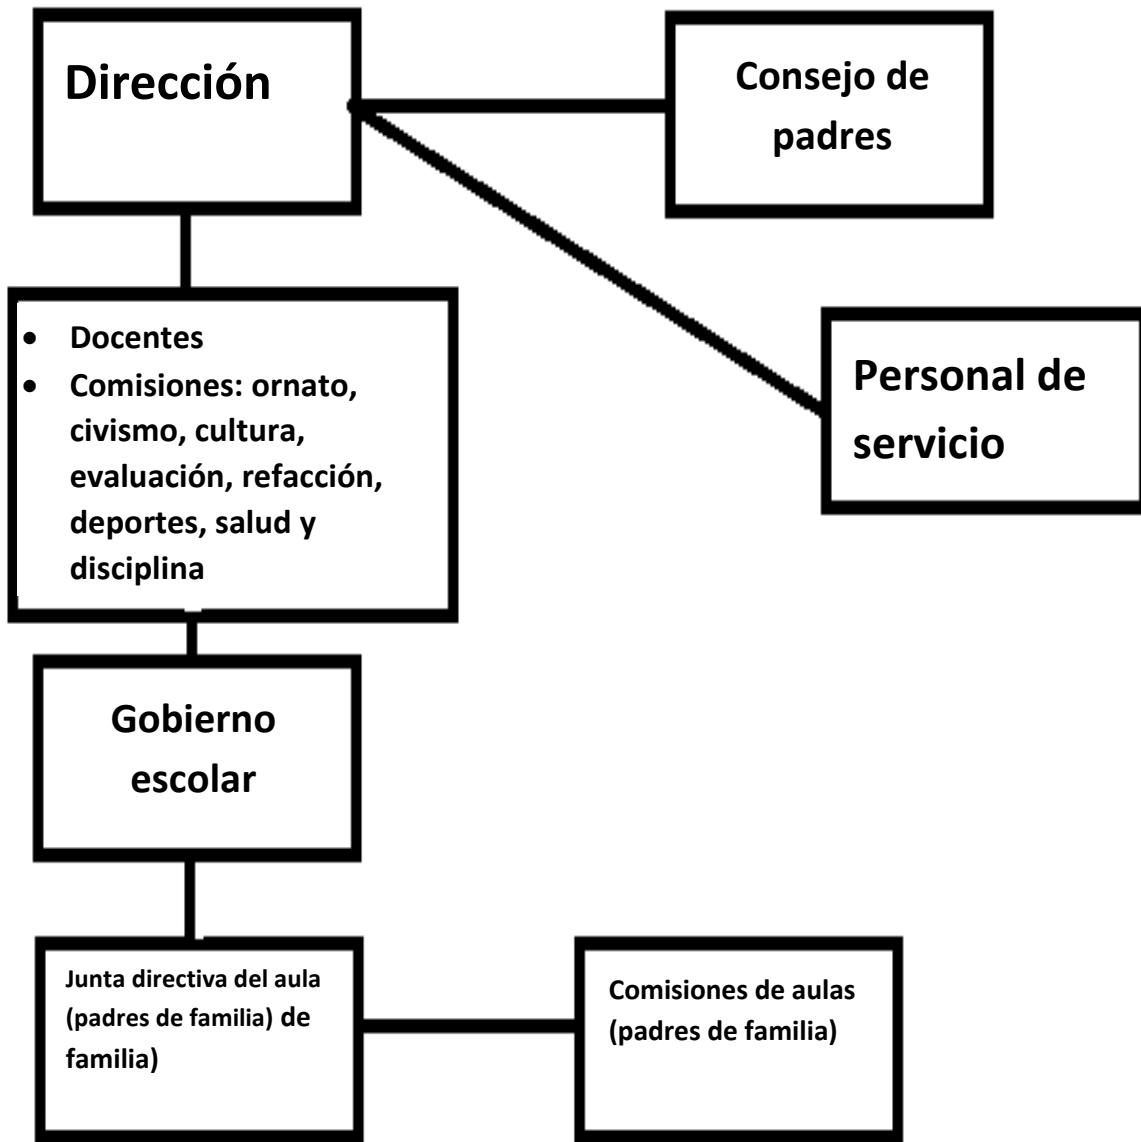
Dirección

Consejo de padres

Personal de servicio

- Docentes
- Comisiones: ornato, civismo, cultura, evaluación, refacción, deportes, salud y disciplina

Gobierno escolar

Junta directiva del aula (padres de familia) de familia)

Comisiones de aulas (padres de familia)